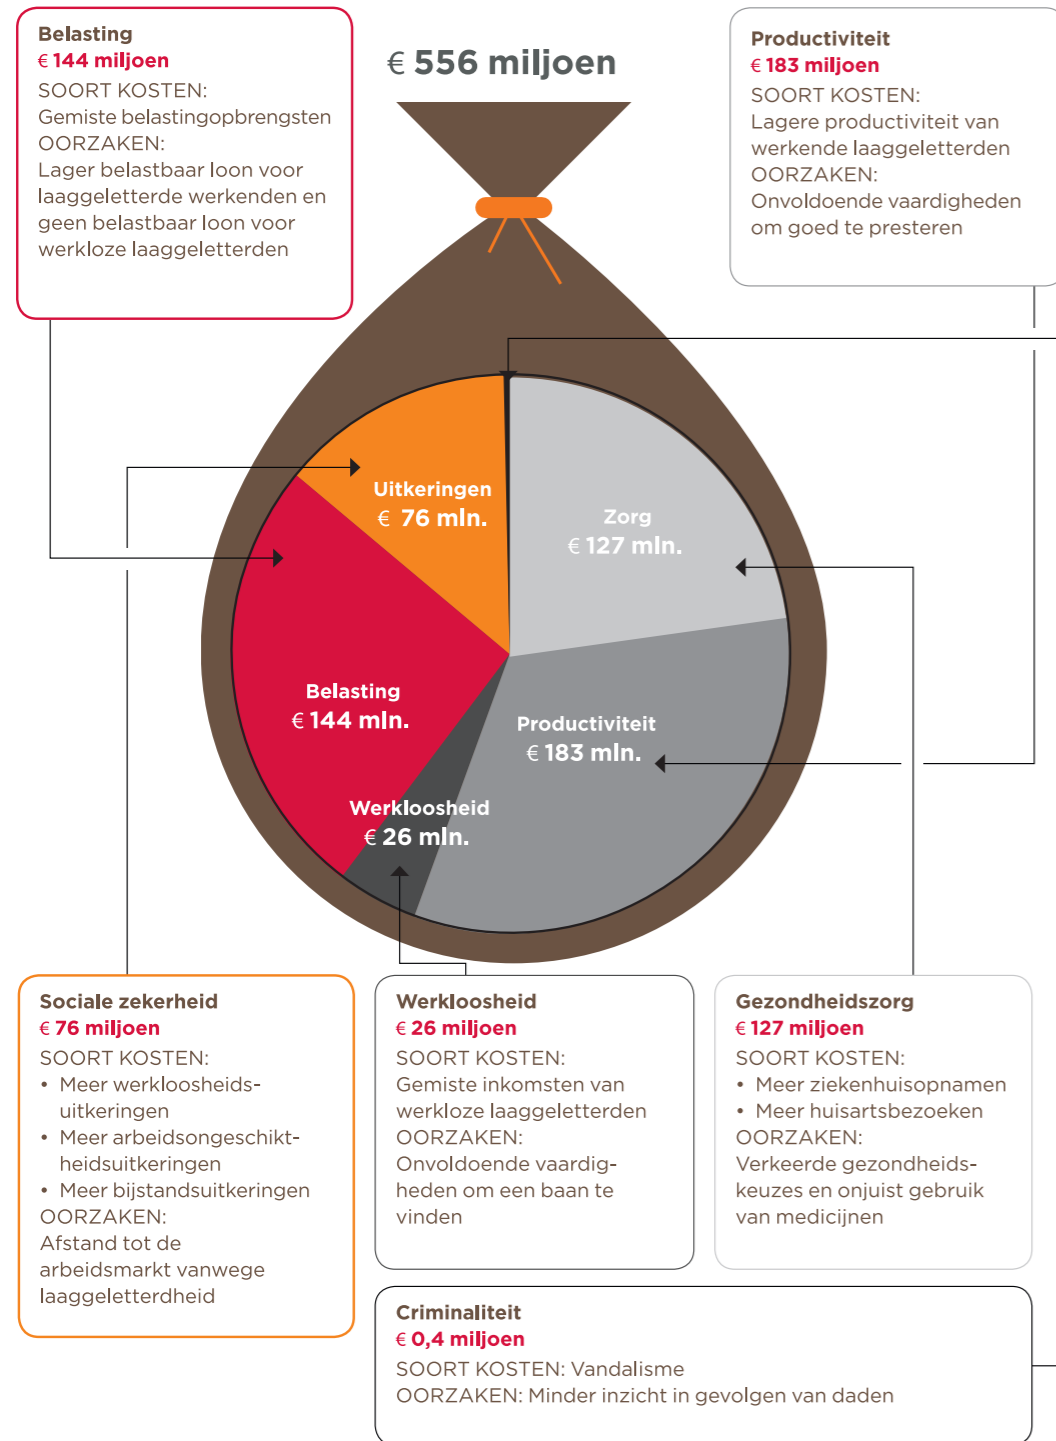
Belasting
€ 144 miljoen
SOORT KOSTEN:
Gemiste belastingopbrengsten
OORZAKEN:
Lager belastbaar loon voor laaggeletterde werkenden en geen belastbaar loon voor werkloze laaggeletterden

€ 556 miljoen

Productiviteit
€ 183 miljoen
SOORT KOSTEN:
Lagere productiviteit van werkende laaggeletterden
OORZAKEN:
Onvoldoende vaardigheden om goed te presteren

Uitkeringen
€ 76 mln.

Zorg
€ 127 mln.

Belasting
€ 144 mln.

Productiviteit
€ 183 mln.

Werkloosheid
€ 26 mln.

Sociale zekerheid
€ 76 miljoen
SOORT KOSTEN:
• Meer werkloosheidsuitkeringen
• Meer arbeidsongeschiktheidsuitkeringen
• Meer bijstandsuitkeringen
OORZAKEN:
Afstand tot de arbeidsmarkt vanwege laaggeletterdheid

Werkloosheid
€ 26 miljoen
SOORT KOSTEN:
Gemiste inkomsten van werkloze laaggeletterden
OORZAKEN:
Onvoldoende vaardigheden om een baan te vinden

Gezondheidszorg
€ 127 miljoen
SOORT KOSTEN:
• Meer ziekenhuisopnamen
• Meer huisartsbezoeken
OORZAKEN:
Verkeerde gezondheidskeuzes en onjuist gebruik van medicijnen

Criminaliteit
€ 0,4 miljoen
SOORT KOSTEN: Vandalisme
OORZAKEN: Minder inzicht in gevolgen van daden